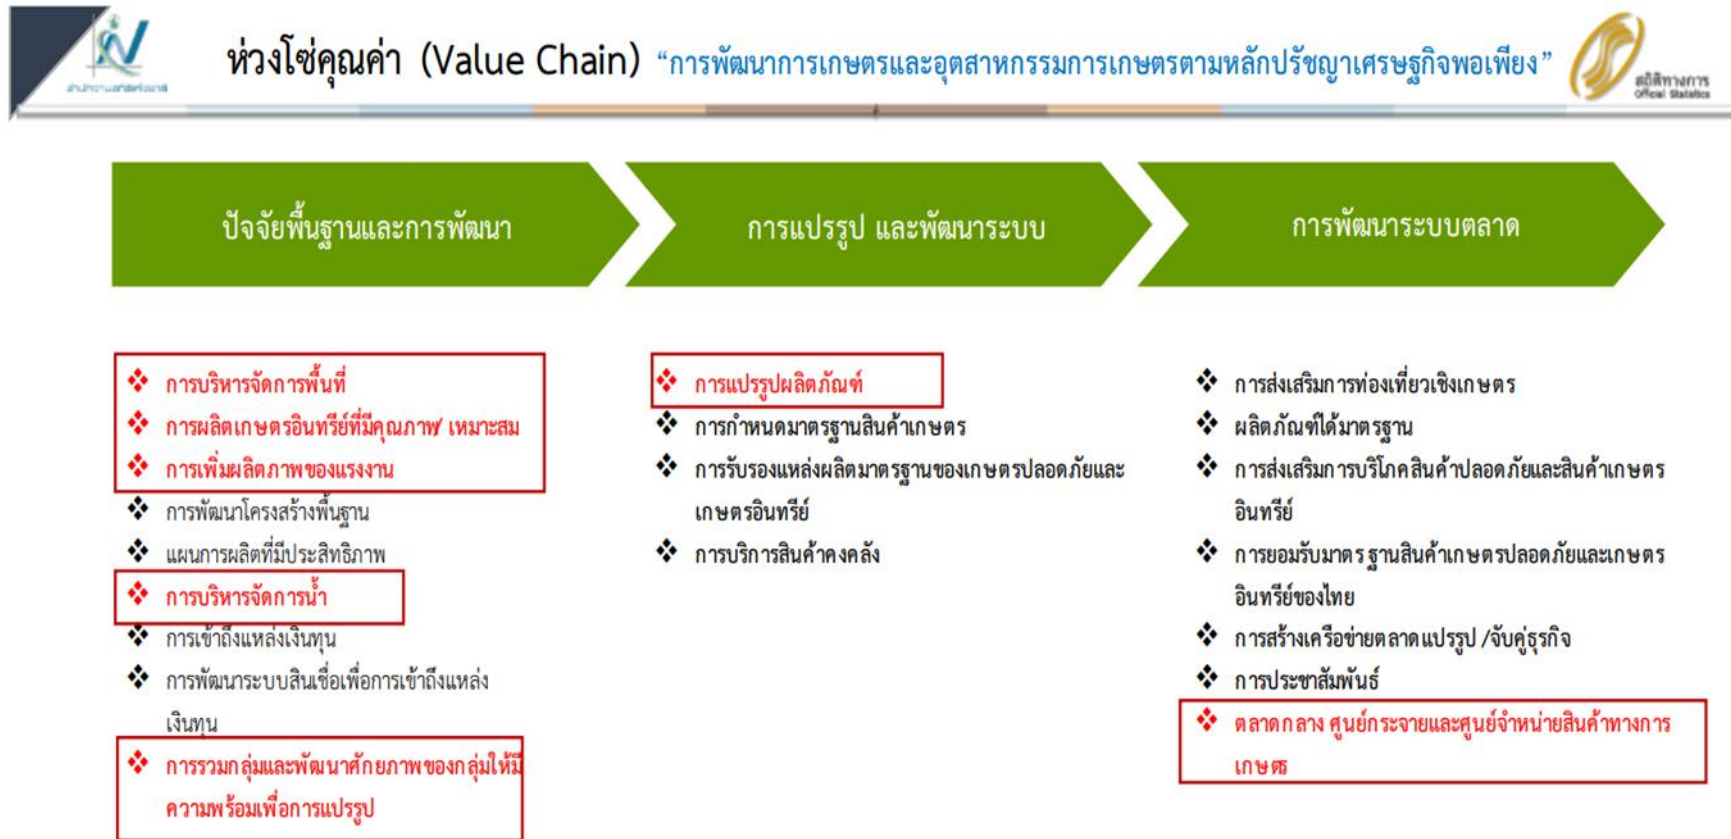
สำนักงานสถิติแห่งชาติ

ห่วงโซ่คุณค่า (Value Chain) "การพัฒนาการเกษตรและอุตสาหกรรมการเกษตรตามหลักปรัชญาเศรษฐกิจพอเพียง"

สถิติทางการ Official Statistics

ปัจจัยพื้นฐานและการพัฒนา

การแปรรูป และพัฒนาระบบ

การพัฒนาระบบตลาด

❖ การบริหารจัดการพื้นที่
❖ การผลิตเกษตรอินทรีย์ที่มีคุณภาพ เหมาะสม
❖ การเพิ่มผลิตภาพของแรงงาน
❖ การพัฒนาโครงสร้างพื้นฐาน
❖ แผนการผลิตที่มีประสิทธิภาพ
❖ การบริหารจัดการน้ำ
❖ การเข้าถึงแหล่งเงินทุน
❖ การพัฒนาระบบสินเชื่อเพื่อการเข้าถึงแหล่งเงินทุน
❖ การรวมกลุ่มและพัฒนาศักยภาพของกลุ่มให้มีความพร้อมเพื่อการแปรรูป

❖ การแปรรูปผลิตภัณฑ์
❖ การกำหนดมาตรฐานสินค้าเกษตร
❖ การรับรองแหล่งผลิตมาตรฐานของเกษตรปลอดภัยและเกษตรอินทรีย์
❖ การบริการสินค้าคงคลัง

❖ การส่งเสริมการท่องเที่ยวเชิงเกษตร
❖ ผลิตภัณฑ์ได้มาตรฐาน
❖ การส่งเสริมการบริโภคสินค้าปลอดภัยและสินค้าเกษตรอินทรีย์
❖ การยอมรับมาตรฐานสินค้าเกษตรปลอดภัยและเกษตรอินทรีย์ของไทย
❖ การสร้างเครือข่ายตลาดแปรรูป /จับคู่ธุรกิจ
❖ การประชาสัมพันธ์
❖ ตลาดกลาง ศูนย์กระจายและศูนย์จำหน่ายสินค้าทางการเกษตร